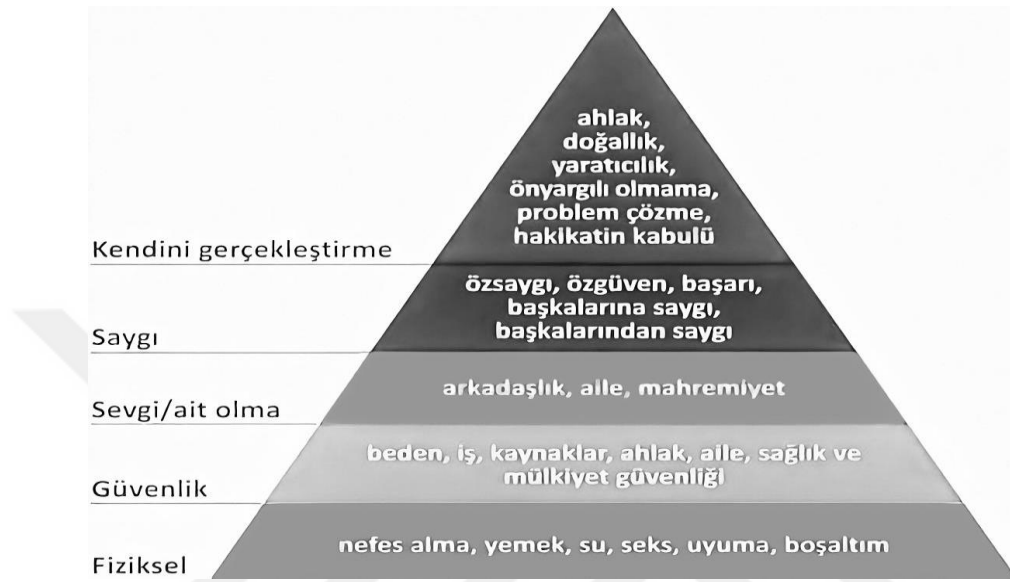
ahlak,
doğallık,
yaratıcılık,
önyargılı olmama,
problem çözme,
hakikatin kabulü

Kendini gerçekleştirme

özsaygı, özgüven, başarı,
başkalarına saygı,
başkalarından saygı

Saygı

arkadaşlık, aile, mahremiyet

Sevgi/ait olma

beden, iş, kaynaklar, ahlak, aile, sağlık ve mülkiyet güvenliği

Güvenlik

nefes alma, yemek, su, seks, uyuma, boşaltım

Fiziksel